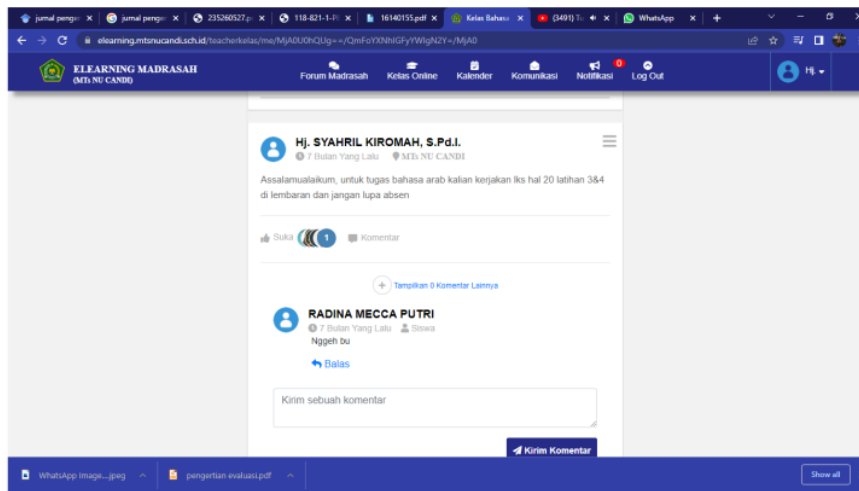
jurnal pengen × | jurnal pengen × | 235260527.p × | 118-821-1-P × | 16140155.pdf × | Kelas Bahasa × | (3491) Tu × | WhatsApp × | +

elearning.mtsnucandi.sch.id/teacherkelas/me/MjA0UOhQUg==/QmFoYXNhIGFyYWJpN2Y=/MjA0

ELEARNING MADRASAH
(MTs NU CANDI)

Forum Madrasah | Kelas Online | Kalender | Komunikasi | 0 Notifikasi | Log Out | Hj.

Hj. SYAHRIL KIROMAH, S.Pd.I.
7 Bulan Yang Lalu MTs NU CANDI

Assalamualaikum, untuk tugas bahasa arab kalian kerjakan lks hal 20 latihan 3&4 di lembaran dan jangan lupa absen

Suka 1 Komentar

Tampilkan 0 Komentar Lainnya

RADINA MECCA PUTRI
7 Bulan Yang Lalu Siswa
Nggeh bu

Balas

Kirim sebuah komentar

Kirim Komentar

WhatsApp Image....jpeg | pengertian evaluasi.pdf | Show all